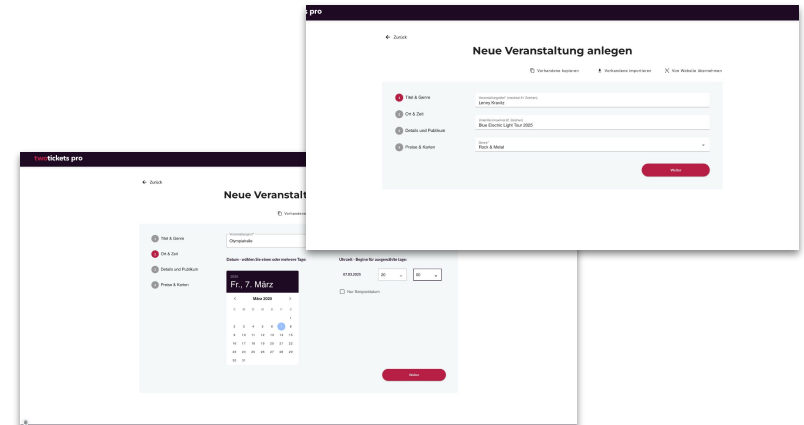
s pro

← Zurück

Neue Veranstaltung anlegen

Vorhandene kopieren Vorhandene importieren Von Website übernehmen

1 Titel & Genre
2 Ort & Zeit
3 Details und Publikum
4 Preise & Karten

Veranstaltungstitel* (maximal 60 Zeichen)
Jenny Krantz

Untertitel (maximal 60 Zeichen)
Blue Electric Light Tour 2025

Genre*
Rock & Metal

Weiter

twotickets pro

← Zurück

Neue Veranstaltu

Vorhandene

1 Titel & Genre
2 Ort & Zeit
3 Details und Publikum
4 Preise & Karten

Veranstaltungsort*
Olympiahalle

Datum - wählen Sie einen oder mehrere Tage

2025
Fr., 7. März

März 2025

| S | M | D | M | D | F | S |
|---|---|---|---|---|---|---|
| | | | | | | 1 |
| 2 | 3 | 4 | 5 | 6 | 7 | 8 |
| 9 | 10 | 11 | 12 | 13 | 14 | 15 |
| 16 | 17 | 18 | 19 | 20 | 21 | 22 |
| 23 | 24 | 25 | 26 | 27 | 28 | 29 |
| 30 | 31 | | | | | |

Uhrzeit - Beginn für ausgewählte Tage

07.03.2025 20 00

Nur Beispieldaten

Weiter